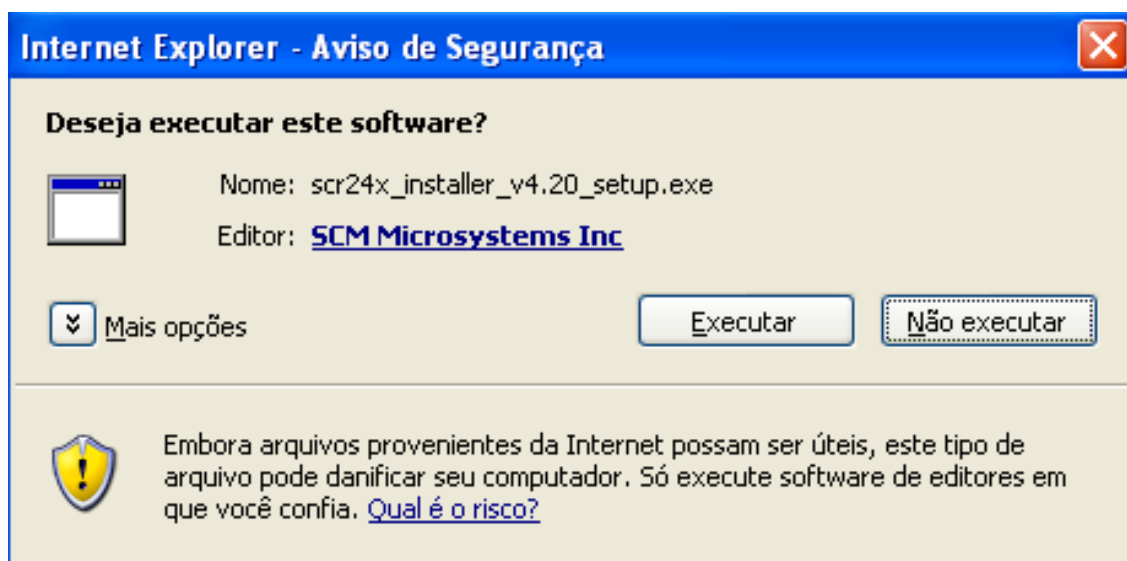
Internet Explorer - Aviso de Segurança

Deseja executar este software?

Nome: scr24x_installer_v4.20_setup.exe

Editor: SCM Microsystems Inc

Mais opções

Executar

Não executar

Embora arquivos provenientes da Internet possam ser úteis, este tipo de arquivo pode danificar seu computador. Só execute software de editores em que você confia. Qual é o risco?